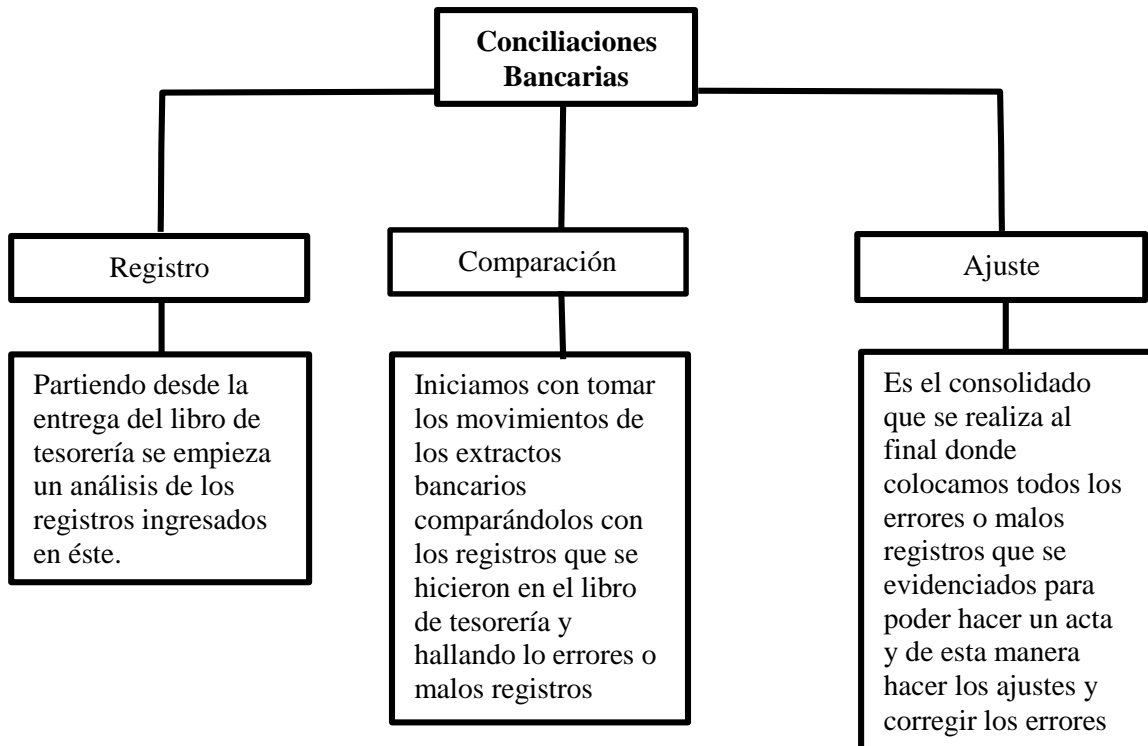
Conciliaciones Bancarias

Registro

Partiendo desde la entrega del libro de tesorería se empieza un análisis de los registros ingresados en éste.

Comparación

Iniciamos con tomar los movimientos de los extractos bancarios comparándolos con los registros que se hicieron en el libro de tesorería y hallando lo errores o malos registros

Ajuste

Es el consolidado que se realiza al final donde colocamos todos los errores o malos registros que se evidenciados para poder hacer un acta y de esta manera hacer los ajustes y corregir los errores